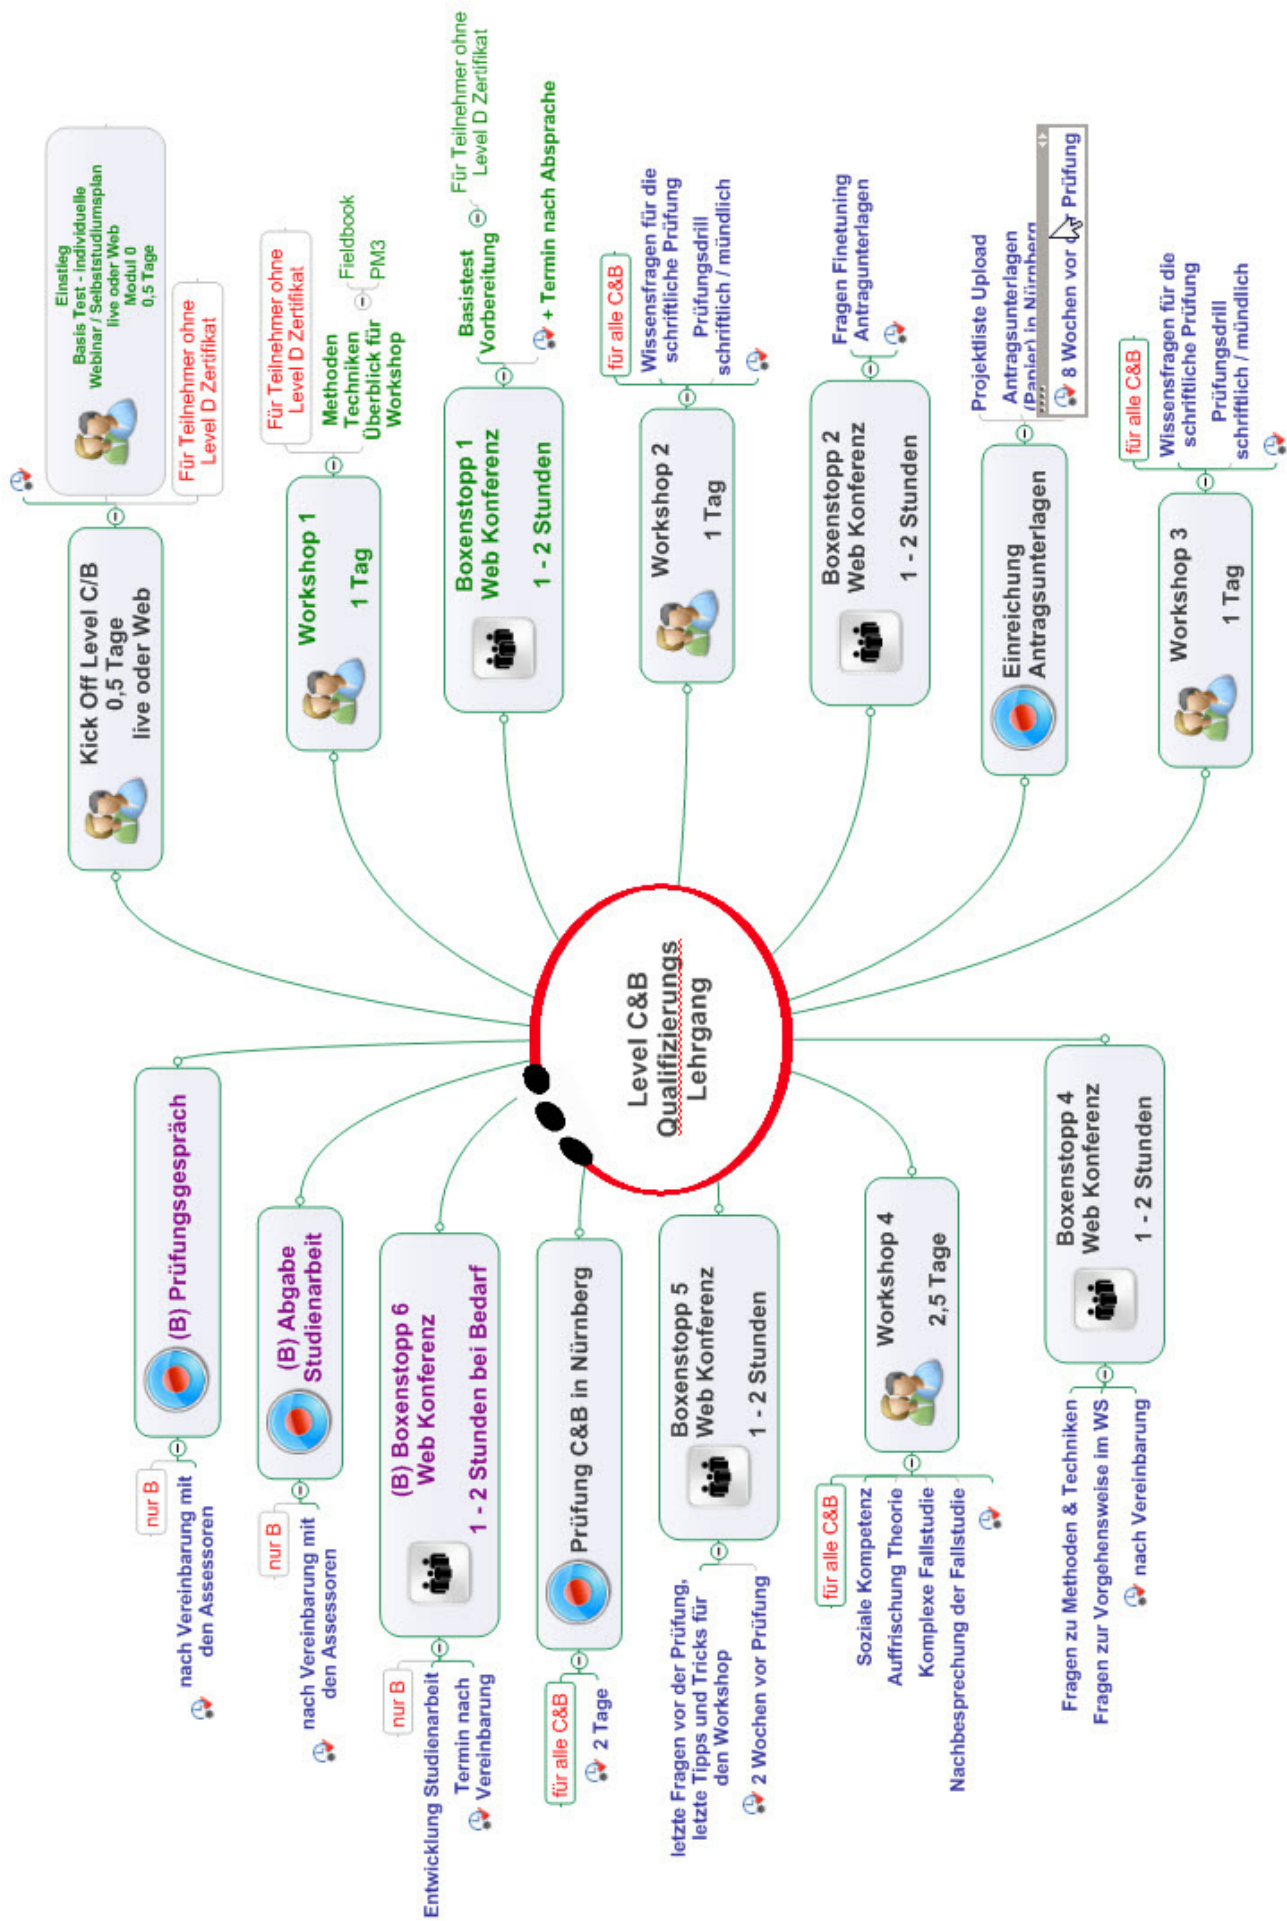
Level C&B Qualifizierungs Lehrgang

Kick Off Level C/B
0,5 Tage
live oder Web

Einstieg
Basis Test - individuelle Webinar / Selbststudiumsplan
live oder Web
Modul 0
0,5 Tage

Für Teilnehmer ohne Level D Zertifikat

Workshop 1
1 Tag

Für Teilnehmer ohne Level D Zertifikat
Methoden Techniken Überblick für Workshop
Fieldbook
PM3

Boxenstopp 1
Web Konferenz
1 - 2 Stunden

Basistest Vorbereitung
Für Teilnehmer ohne Level D Zertifikat
+ Termin nach Absprache

Workshop 2
1 Tag

für alle C&B
Wissensfragen für die schriftliche Prüfung
Prüfungsdrill schriftlich / mündlich

Boxenstopp 2
Web Konferenz
1 - 2 Stunden

Fragen Finetuning Antragunterlagen

Einreichung Antragsunterlagen

Projektliste Upload
Antragsunterlagen (Papier) in Nürnberg
8 Wochen vor der Prüfung

Workshop 3
1 Tag

für alle C&B
Wissensfragen für die schriftliche Prüfung
Prüfungsdrill schriftlich / mündlich

Boxenstopp 4
Web Konferenz
1 - 2 Stunden

Fragen zu Methoden & Techniken
Fragen zur Vorgehensweise im WS
nach Vereinbarung

Workshop 4
2,5 Tage

für alle C&B
Soziale Kompetenz
Auffrischung Theorie
Komplexe Fallstudie
Nachbesprechung der Fallstudie

Boxenstopp 5
Web Konferenz
1 - 2 Stunden

letzte Fragen vor der Prüfung, letzte Tipps und Tricks für den Workshop
2 Wochen vor Prüfung

Prüfung C&B in Nürnberg

für alle C&B
2 Tage

(B) Boxenstopp 6
Web Konferenz
1 - 2 Stunden bei Bedarf

nur B
Entwicklung Studienarbeit
Termin nach Vereinbarung

(B) Abgabe Studienarbeit

nur B
nach Vereinbarung mit den Assessoren

(B) Prüfungsgespräch

nur B
nach Vereinbarung mit den Assessoren